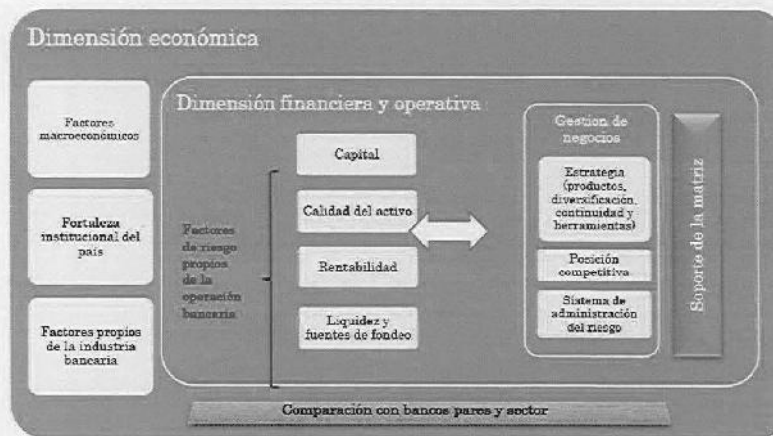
Dimensión económica

Factores macroeconómicos

Fortaleza institucional del país

Factores propios de la industria bancaria

Dimensión financiera y operativa

Factores de riesgo propios de la operación bancaria

Capital

Calidad del activo

Rentabilidad

Liquidez y fuentes de fondeo

Gestion de negocios

Estrategia (productos, diversificación, continuidad y herramientas)

Posición competitiva

Sistema de administración del riesgo

Soporte de la matriz

Comparación con bancos pares y sector